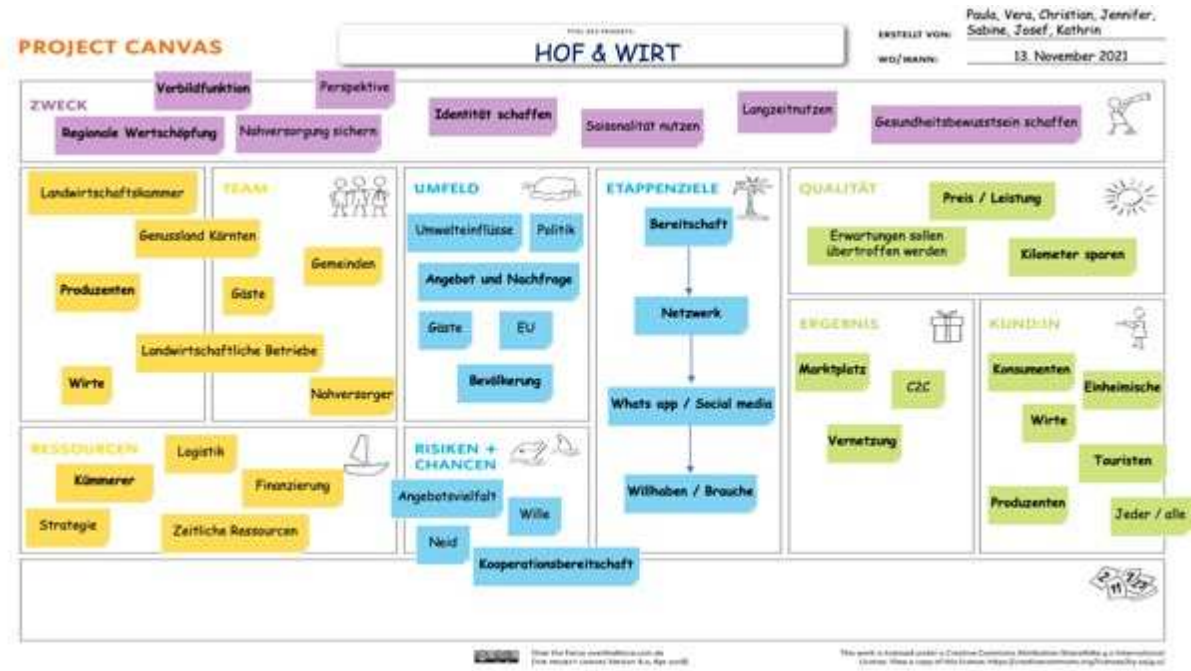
PROJECT CANVAS

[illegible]
HOF & WIRT

ERSTELLT VON: Paula, Vera, Christian, Jennifer, Sabine, Josef, Kathrin
WO/WANN: 13. November 2021

ZWECK
Verbildfunktion
Perspektive
Regionale Wertschöpfung
Nahversorgung sichern
Identität schaffen
Saisonalität nutzen
Langzeitnutzen
Gesundheitsbewusstsein schaffen

TEAM
Landwirtschaftskammer
Genussland Kärnten
Gemeinden
Produzenten
Gäste
Landwirtschaftliche Betriebe
Wirte
Nahversorger

UMFELD
Umwelteinflüsse
Politik
Angebot und Nachfrage
Gäste
EU
Bevölkerung

ETAPPENZIELE
Bereitschaft
Netzwerk
Whats app / Social media
Willhaben / Brauche

QUALITÄT
Preis / Leistung
Erwartungen sollen übertroffen werden
Kilometer sparen

ERGEBNIS
Marktplatz
C2C
Vernetzung

KUND:IN
Konsumenten
Einheimische
Wirte
Touristen
Produzenten
Jeder / alle

RESSOURCEN
Logistik
Kümmerer
Finanzierung
Strategie
Zeitliche Ressourcen

RISIKEN + CHANCEN
Angebotsvielfalt
Wille
Neid
Kooperationsbereitschaft

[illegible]
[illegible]